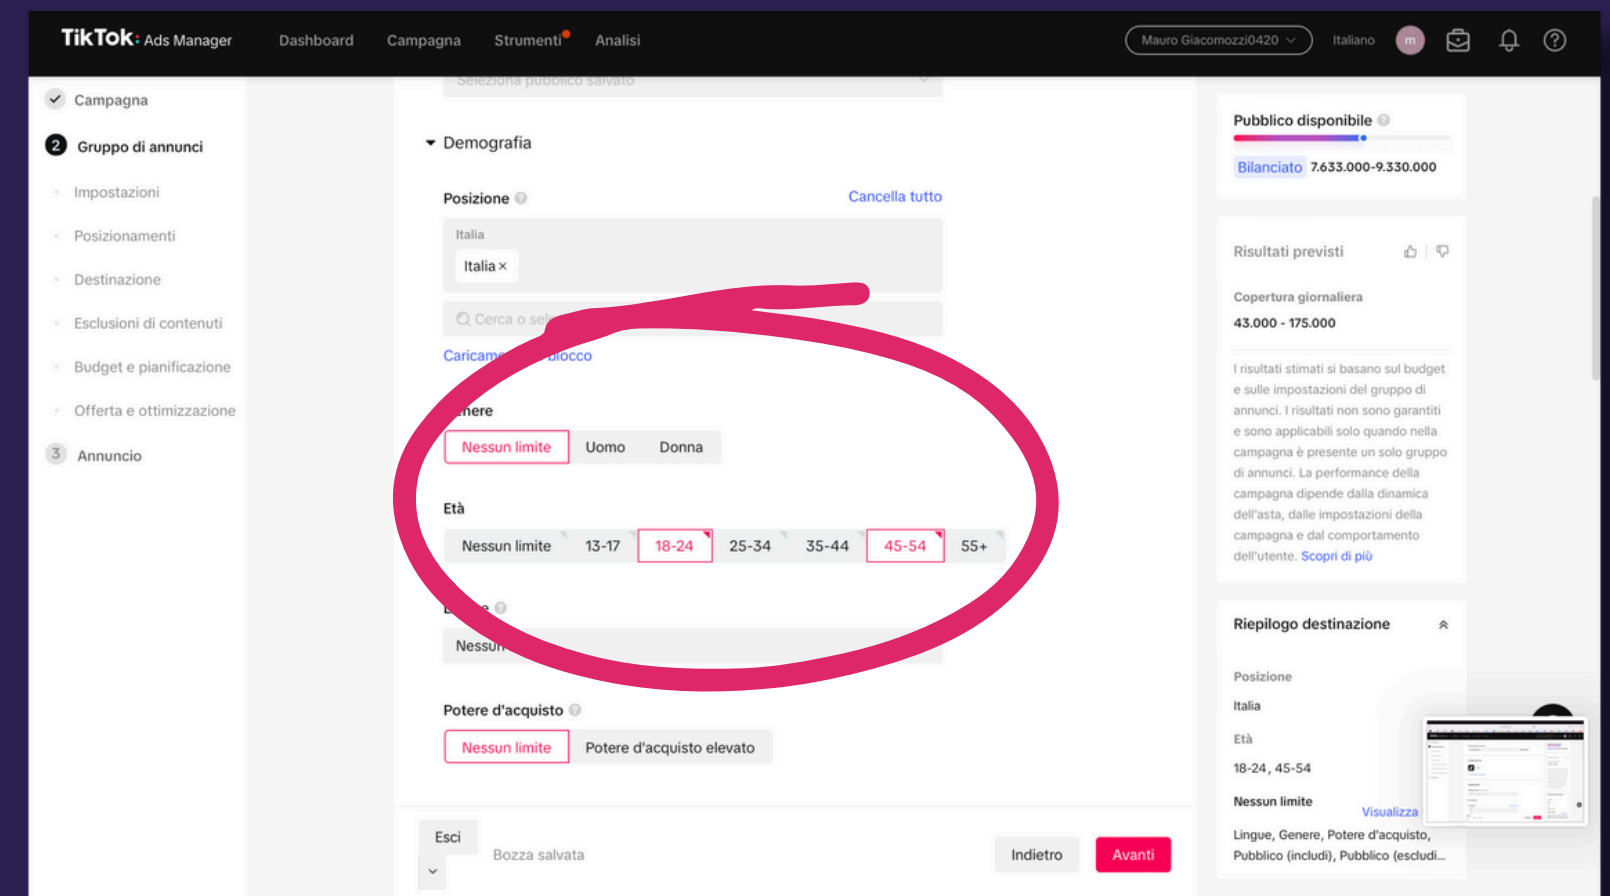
TikTok: Ads Manager Dashboard Campagna Strumenti Analisi Mauro Giacomozzi0420 Italiano m

Campagna
2 Gruppo di annunci
Impostazioni
Posizionamenti
Destinazione
Esclusioni di contenuti
Budget e pianificazione
Offerta e ottimizzazione
3 Annuncio

Seleziona pubblico salvato

Demografia

Posizione
Cancella tutto
Italia
Italia ×
Cerca o sel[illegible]
Caricame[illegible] blocco

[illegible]nere
Nessun limite Uomo Donna

Età
Nessun limite 13-17 18-24 25-34 35-44 45-54 55+

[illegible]
Nessun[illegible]

Potere d'acquisto
Nessun limite Potere d'acquisto elevato

Esci
Bozza salvata
Indietro Avanti

Pubblico disponibile
Bilanciato 7.633.000-9.330.000

Risultati previsti
Copertura giornaliera
43.000 - 175.000
I risultati stimati si basano sul budget e sulle impostazioni del gruppo di annunci. I risultati non sono garantiti e sono applicabili solo quando nella campagna è presente un solo gruppo di annunci. La performance della campagna dipende dalla dinamica dell'asta, dalle impostazioni della campagna e dal comportamento dell'utente. Scopri di più

Riepilogo destinazione
Posizione
Italia
Età
18-24, 45-54
Nessun limite
Visualizza
Lingue, Genere, Potere d'acquisto, Pubblico (includi), Pubblico (escludi...